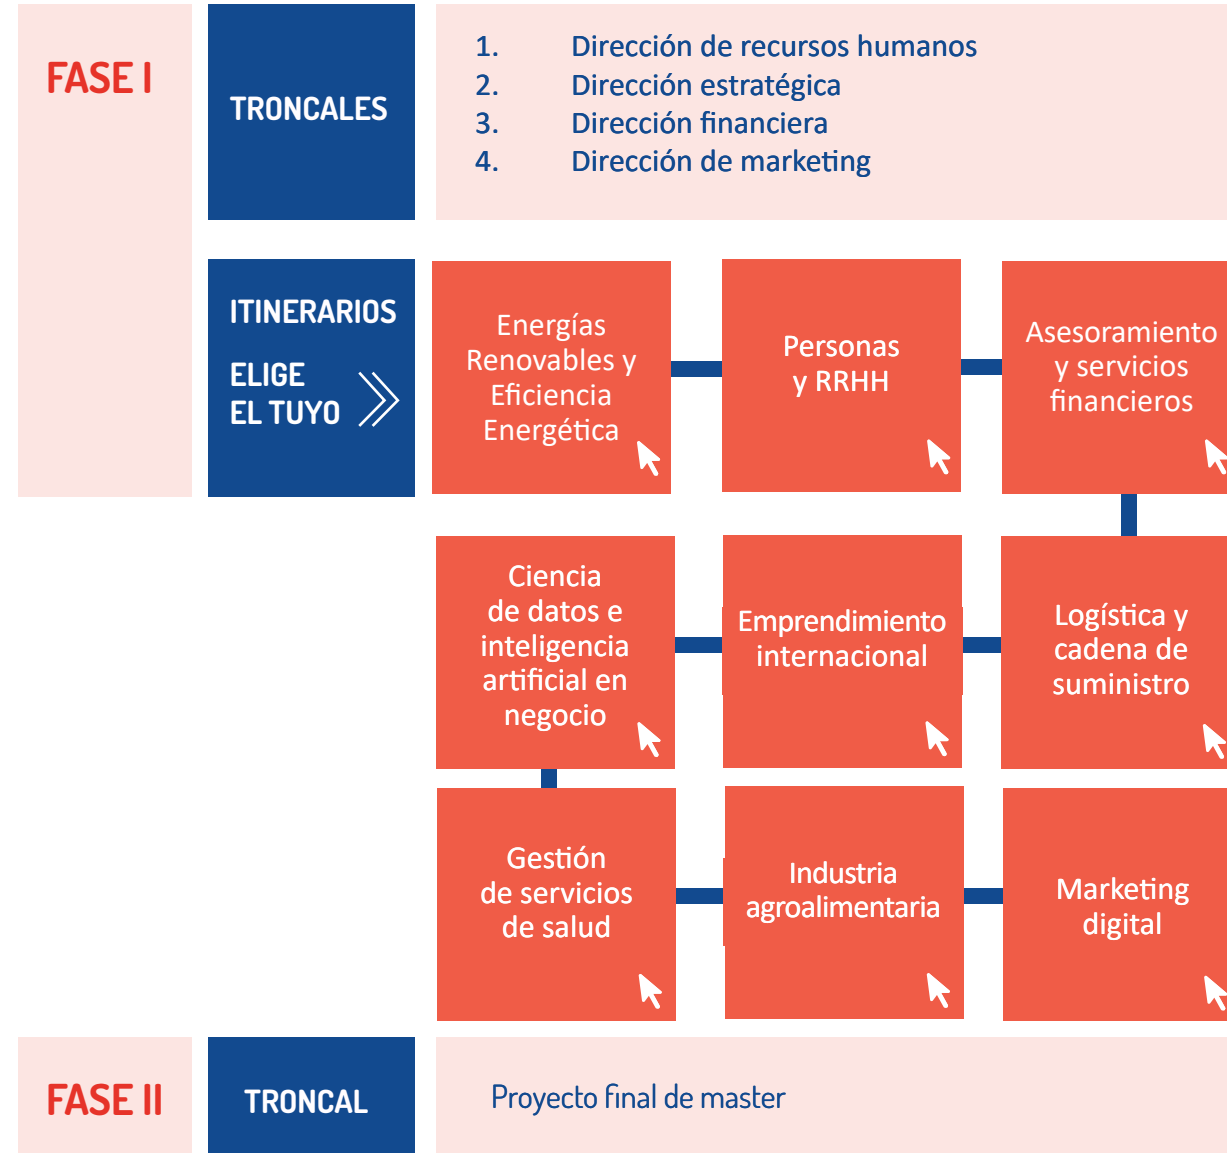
FASE I

TRONCALES

1. Dirección de recursos humanos
2. Dirección estratégica
3. Dirección financiera
4. Dirección de marketing

ITINERARIOS

ELIGE EL TUYO

Energías Renovables y Eficiencia Energética

Personas y RRHH

Asesoramiento y servicios financieros

Ciencia de datos e inteligencia artificial en negocio

Emprendimiento internacional

Logística y cadena de suministro

Gestión de servicios de salud

Industria agroalimentaria

Marketing digital

FASE II

TRONCAL

Proyecto final de master